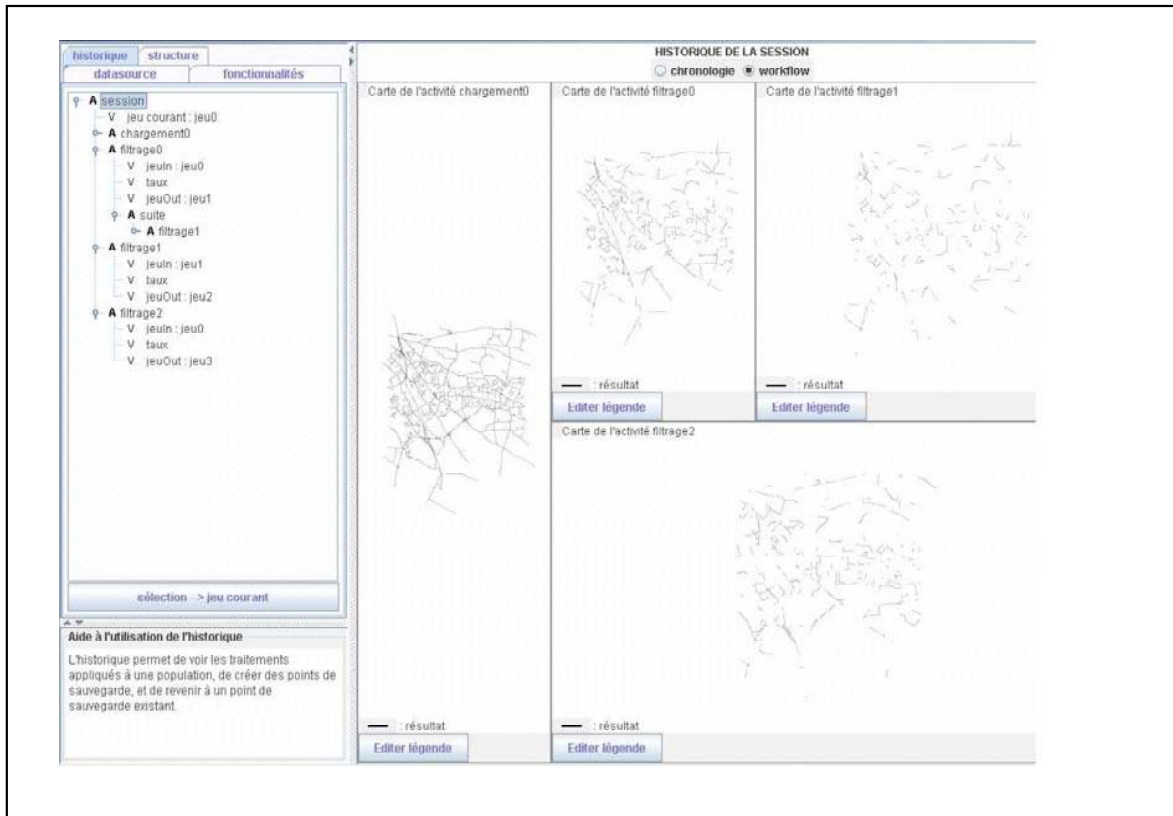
historique structure
datasource fonctionnalités

A session
V jeu courant : jeu0
A chargement0
A filtrage0
V jeuIn : jeu0
V taux
V jeuOut : jeu1
A suite
A filtrage1
A filtrage1
V jeuIn : jeu1
V taux
V jeuOut : jeu2
A filtrage2
V jeuIn : jeu0
V taux
V jeuOut : jeu3

sélection -> jeu courant

Aide à l'utilisation de l'historique

L'historique permet de voir les traitements appliqués à une population, de créer des points de sauvegarde, et de revenir à un point de sauvegarde existant.

HISTORIQUE DE LA SESSION
chronologie workflow

Carte de l'activité chargement0
: résultat
Editer légende

Carte de l'activité filtrage0
: résultat
Editer légende

Carte de l'activité filtrage1
: résultat
Editer légende

Carte de l'activité filtrage2
: résultat
Editer légende